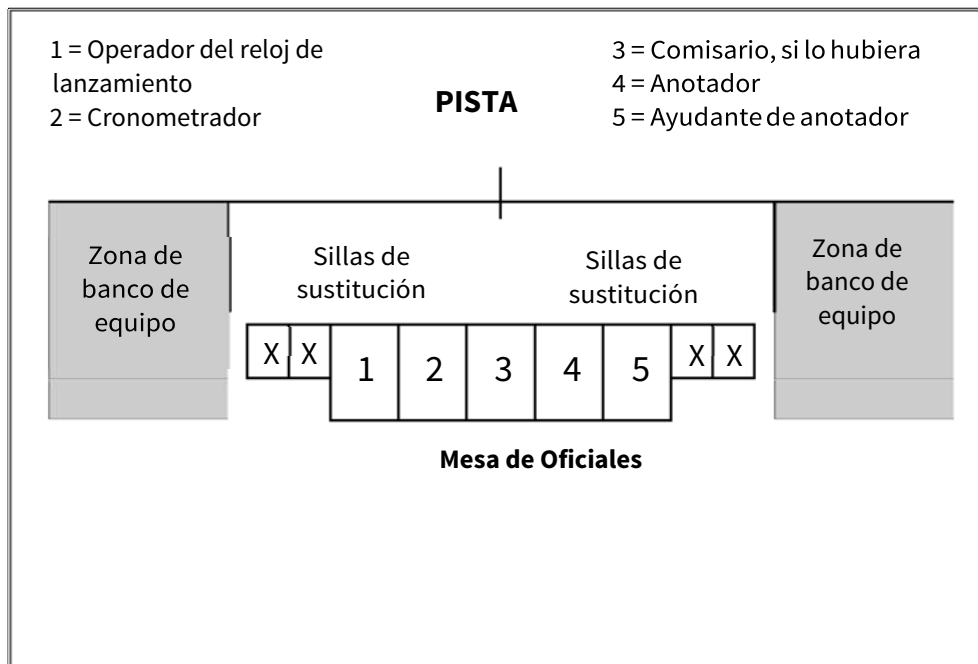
1 = Operador del reloj de lanzamiento
2 = Cronometrador

PISTA

3 = Comisario, si lo hubiera
4 = Anotador
5 = Ayudante de anotador

Zona de banco de equipo

Sillas de sustitución

Sillas de sustitución

Zona de banco de equipo

X X 1 2 3 4 5 X X

Mesa de Oficiales